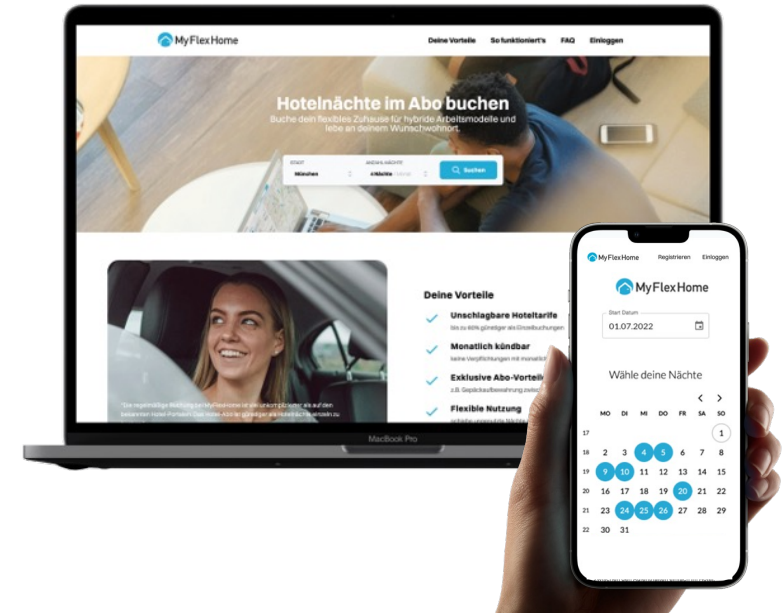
MyFlexHome

Deine Vorteile So funktioniert's FAQ Einloggen

Hotelnächte im Abo buchen

Buche dein flexibles Zuhause für hybride Arbeitsmodelle und lebe an deinem Wunschwohnort.

STADT München ANZAHL NÄCHTE 4 Nächte / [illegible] Suchen

Deine Vorteile

Unschlagbare Hoteltarife
bis zu 60% günstiger als Einzelbuchungen

Monatlich kündbar
keine Verpflichtungen mit monatlicher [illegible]

Exklusive Abo-Vorteile
z.B. Gepäckaufbewahrung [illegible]

Flexible Nutzung
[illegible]

"Die regelmäßige Buchung bei MyFlexHome ist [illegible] als auf den bekannten Hotel-Portalen. Das Hotel-Abo ist günstiger als Hotelnächte einzeln zu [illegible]

MacBook Pro

MyFlexHome Registrieren Einloggen

MyFlexHome

Start Datum
01.07.2022

Wähle deine Nächte

| | MO | DI | MI | DO | FR | SA | SO |
|---|---|---|---|---|---|---|---|
| 17 | | | | | | | 1 |
| 18 | 2 | 3 | 4 | 5 | 6 | 7 | 8 |
| 19 | 9 | 10 | 11 | 12 | 13 | 14 | 15 |
| 20 | 16 | 17 | 18 | 19 | 20 | 21 | 22 |
| 21 | 23 | 24 | 25 | 26 | 27 | 28 | 29 |
| 22 | 30 | 31 | | | | | |